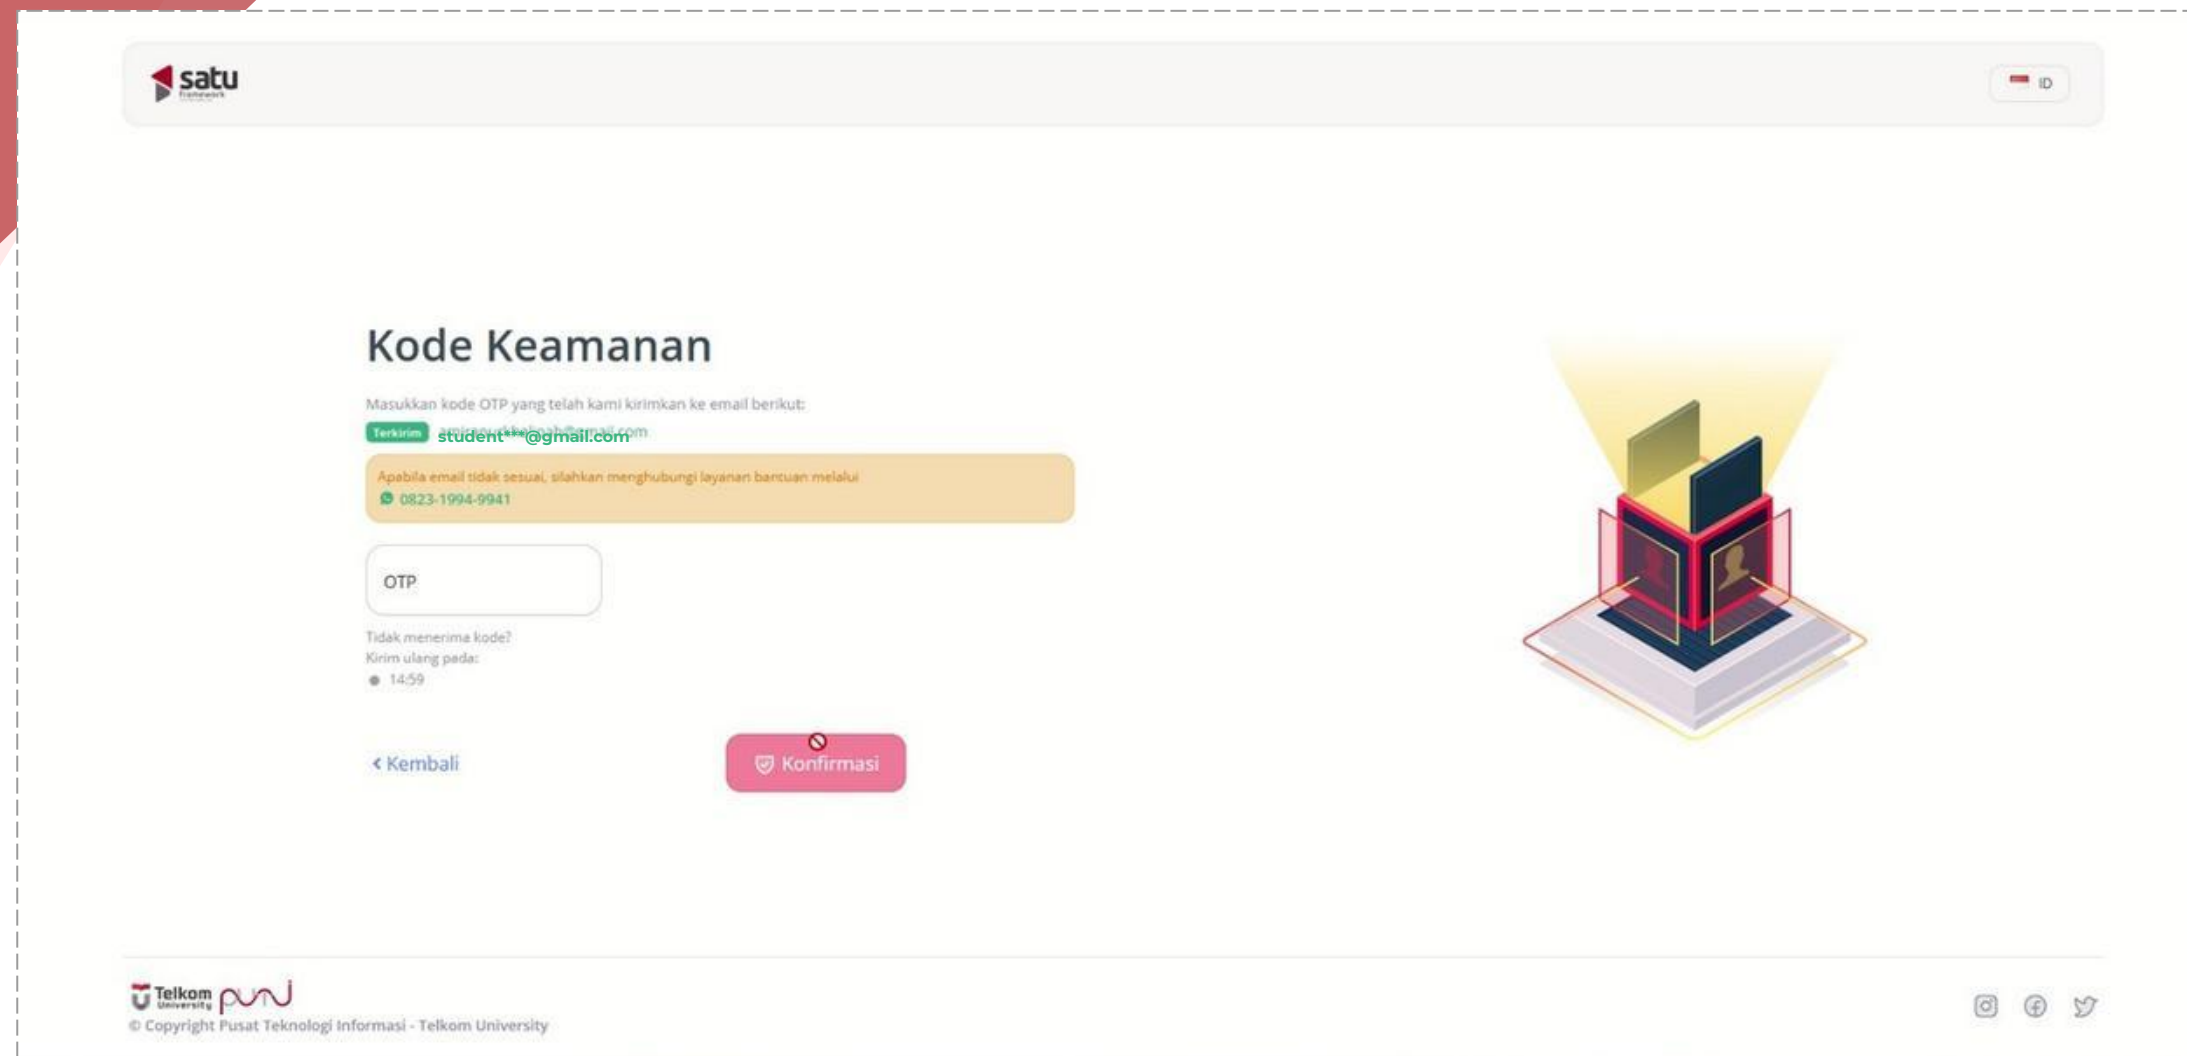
satu

ID

Kode Keamanan

Masukkan kode OTP yang telah kami kirimkan ke email berikut:

Terkirim student***@gmail.com

Apabila email tidak sesuai, silahkan menghubungi layanan bantuan melalui
0823-1994-9941

OTP

Tidak menerima kode?
Kirim ulang pada:
14:59

‹ Kembali

Konfirmasi

Telkom University

© Copyright Pusat Teknologi Informasi - Telkom University